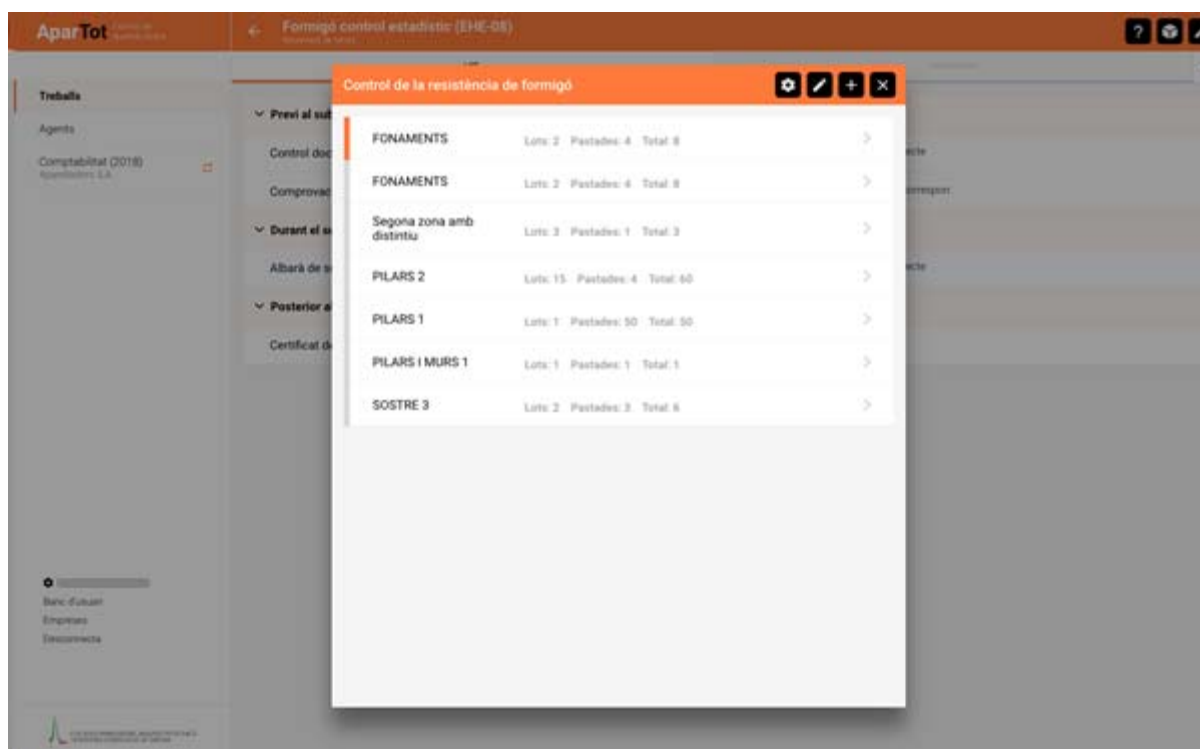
AparTot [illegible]

Formigó control estadístic (EHE-08)
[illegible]

Treballs
Agents
Comptabilitat (2018)
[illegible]

Previ al sub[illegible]
Control doc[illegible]
Comprovac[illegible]
Durant el s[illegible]
Albarà de s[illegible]
Posterior a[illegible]
Certificat d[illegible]

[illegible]cte
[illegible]correspon
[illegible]cte

Banc d'usuari
Empreses
Desconnecta

Control de la resistència de formigó

FONAMENTS Lots: 2 Pastades: 4 Total: 8
FONAMENTS Lots: 2 Pastades: 4 Total: 8
Segona zona amb distintiu Lots: 3 Pastades: 1 Total: 3
PILARS 2 Lots: 15 Pastades: 4 Total: 60
PILARS 1 Lots: 1 Pastades: 50 Total: 50
PILARS I MURS 1 Lots: 1 Pastades: 1 Total: 1
SOSTRE 3 Lots: 2 Pastades: 3 Total: 6

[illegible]